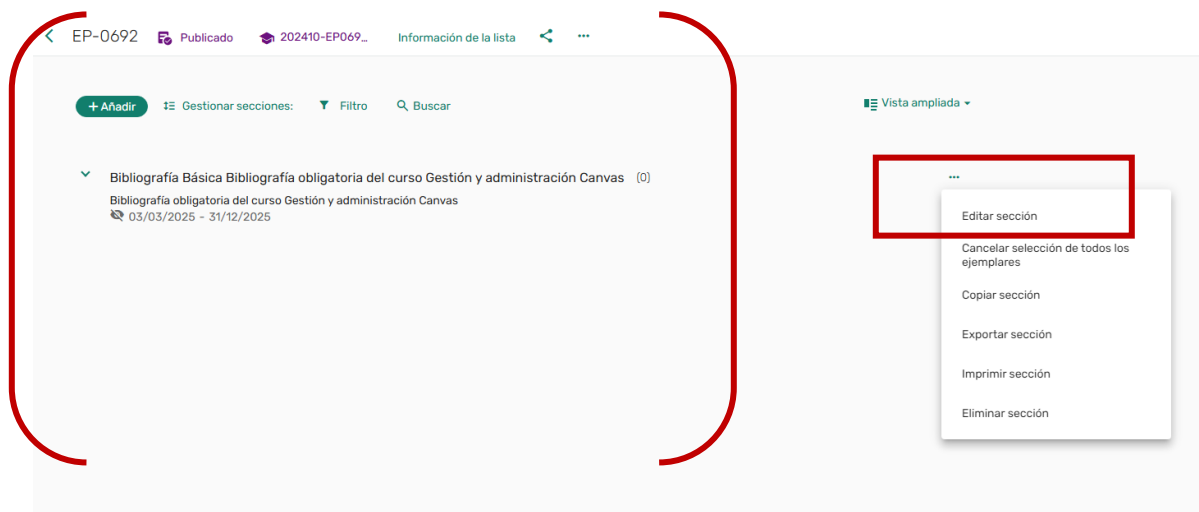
EP-0692 Publicado 202410-EP069... Información de la lista ...

+ Añadir Gestionar secciones: Filtro Buscar

Vista ampliada

Bibliografía Básica Bibliografía obligatoria del curso Gestión y administración Canvas (0)
Bibliografía obligatoria del curso Gestión y administración Canvas
03/03/2025 - 31/12/2025

...

Editar sección
Cancelar selección de todos los ejemplares
Copiar sección
Exportar sección
Imprimir sección
Eliminar sección